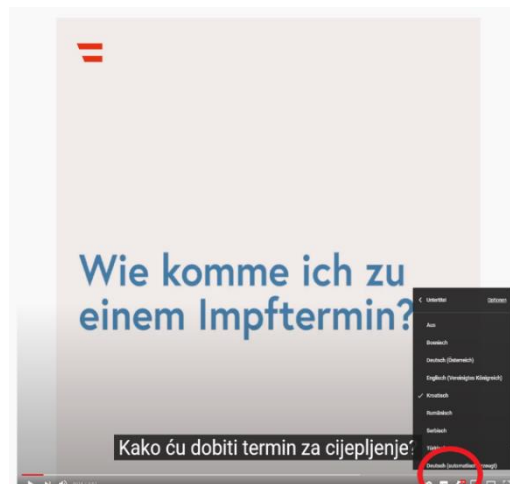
Wie komme ich zu einem Impftermin?

Untertitel Optionen
Aus
Bosnisch
Deutsch (Österreich)
Englisch (Vereinigtes Königreich)
✓ Kroatisch
Rumänisch
Serbisch
Türk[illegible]
Deutsch (automatisch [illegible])

Kako ću dobiti termin za cijepljenje?